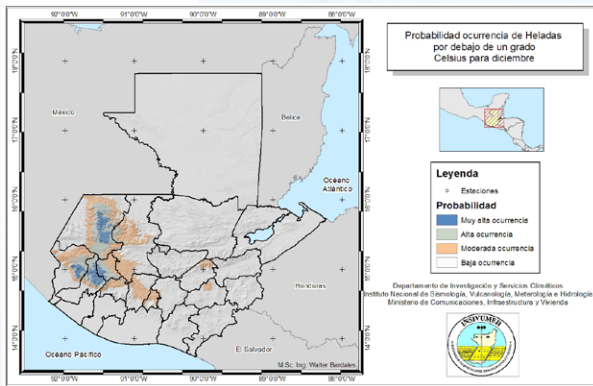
92°0'0"W 91°0'0"W 90°0'0"W 89°0'0"W 88°0'0"W

Probabilidad ocurrencia de Heladas por debajo de un grado Celsius para diciembre

18°0'0"N 17°0'0"N 16°0'0"N 15°0'0"N 14°0'0"N

México

Belice

Oceano Atlántico

Honduras

El Salvador

Oceano Pacífico

Leyenda

Estaciones

Probabilidad

Muy alta ocurrencia

Alta ocurrencia

Moderada ocurrencia

Baja ocurrencia

Departamento de Investigación y Servicios Climáticos
Instituto Nacional de Sismología, Vulcanología, Meterología e Hidrología
Ministerio de Comunicaciones, Infraestructura y Vivienda

INSIVUMEH

M.Sc. Ing. Walter Bardales

92°0'0"W 91°0'0"W 90°0'0"W 89°0'0"W 88°0'0"W